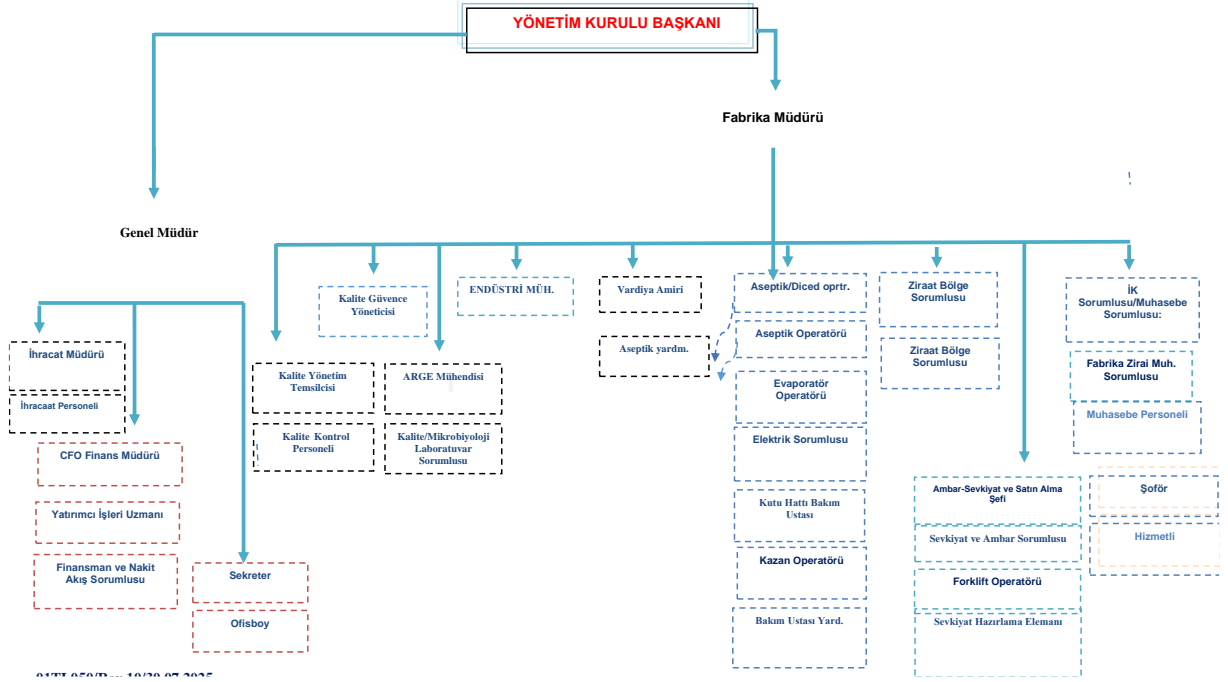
YÖNETİM KURULU BAŞKANI

Fabrika Müdürü

Genel Müdür

İhracat Müdürü

İhracat Personeli

CFO Finans Müdürü

Yatırımcı İşleri Uzmanı

Finansman ve Nakit Akış Sorumlusu

Sekreter

Ofisboy

Kalite Güvence Yöneticisi

Kalite Yönetim Temsilcisi

Kalite Kontrol Personeli

ARGE Mühendisi

Kalite/Mikrobiyoloji Laboratuvar Sorumlusu

ENDÜSTRİ MÜH.

Vardiya Amiri

Aseptik yardm.

Aseptik/Diced oprtr.

Aseptik Operatörü

Evaporatör Operatörü

Elektrik Sorumlusu

Kutu Hattı Bakım Ustası

Kazan Operatörü

Bakım Ustası Yard.

Ziraat Bölge Sorumlusu

Ziraat Bölge Sorumlusu

Ambar-Sevkiyat ve Satın Alma Şefi

Sevkiyat ve Ambar Sorumlusu

Forklift Operatörü

Sevkiyat Hazırlama Elemanı

İK Sorumlusu/Muhasebe Sorumlusu:

Fabrika Zirai Muh. Sorumlusu

Muhasebe Personeli

Şoför

Hizmetli

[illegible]